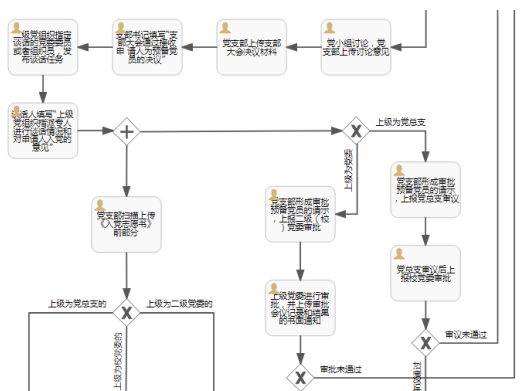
上级党组织指定谈话人（指定谈话人或者组织员），发布谈话任务

支部书记填写"支部关于接收申请人入党积极分子的决议"

党支部上传支部大会决议材料

党小组讨论，党支部上传讨论意见

谈话人填写"上级党组织指定专人进行谈话谈话记录对申请人入党的意见"

上级为党总支

上级为校党委

党支部上传"入党志愿书"前部分

党委组织部审批预备党员的请示，上报党总支审议

党总支审议后上报校党委审批

审议未通过

党委组织部审批预备党员的请示，上报二级（校）党委审批

上级党委进行审批，并上传审批会议记录和结果的书面通知

审批未通过

上级为党总支的

上级为二级党委的

上级为校党委的

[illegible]